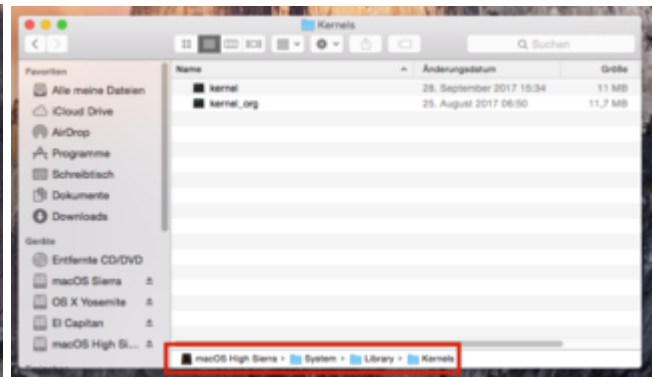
Kernels

Q Suchen

Favoriten
Alle meine Dateien
iCloud Drive
AirDrop
Programme
Schreibtisch
Dokumente
Downloads
Geräte
Entfernte CD/DVD
macOS Sierra
OS X Yosemite
El Capitan
macOS High Si...

| Name | Änderungsdatum | Größe |
|---|---|---|
| kernel | 28. September 2017 15:34 | 11 MB |
| kernel_org | 25. August 2017 06:50 | 11,7 MB |

macOS High Sierra > System > Library > Kernels